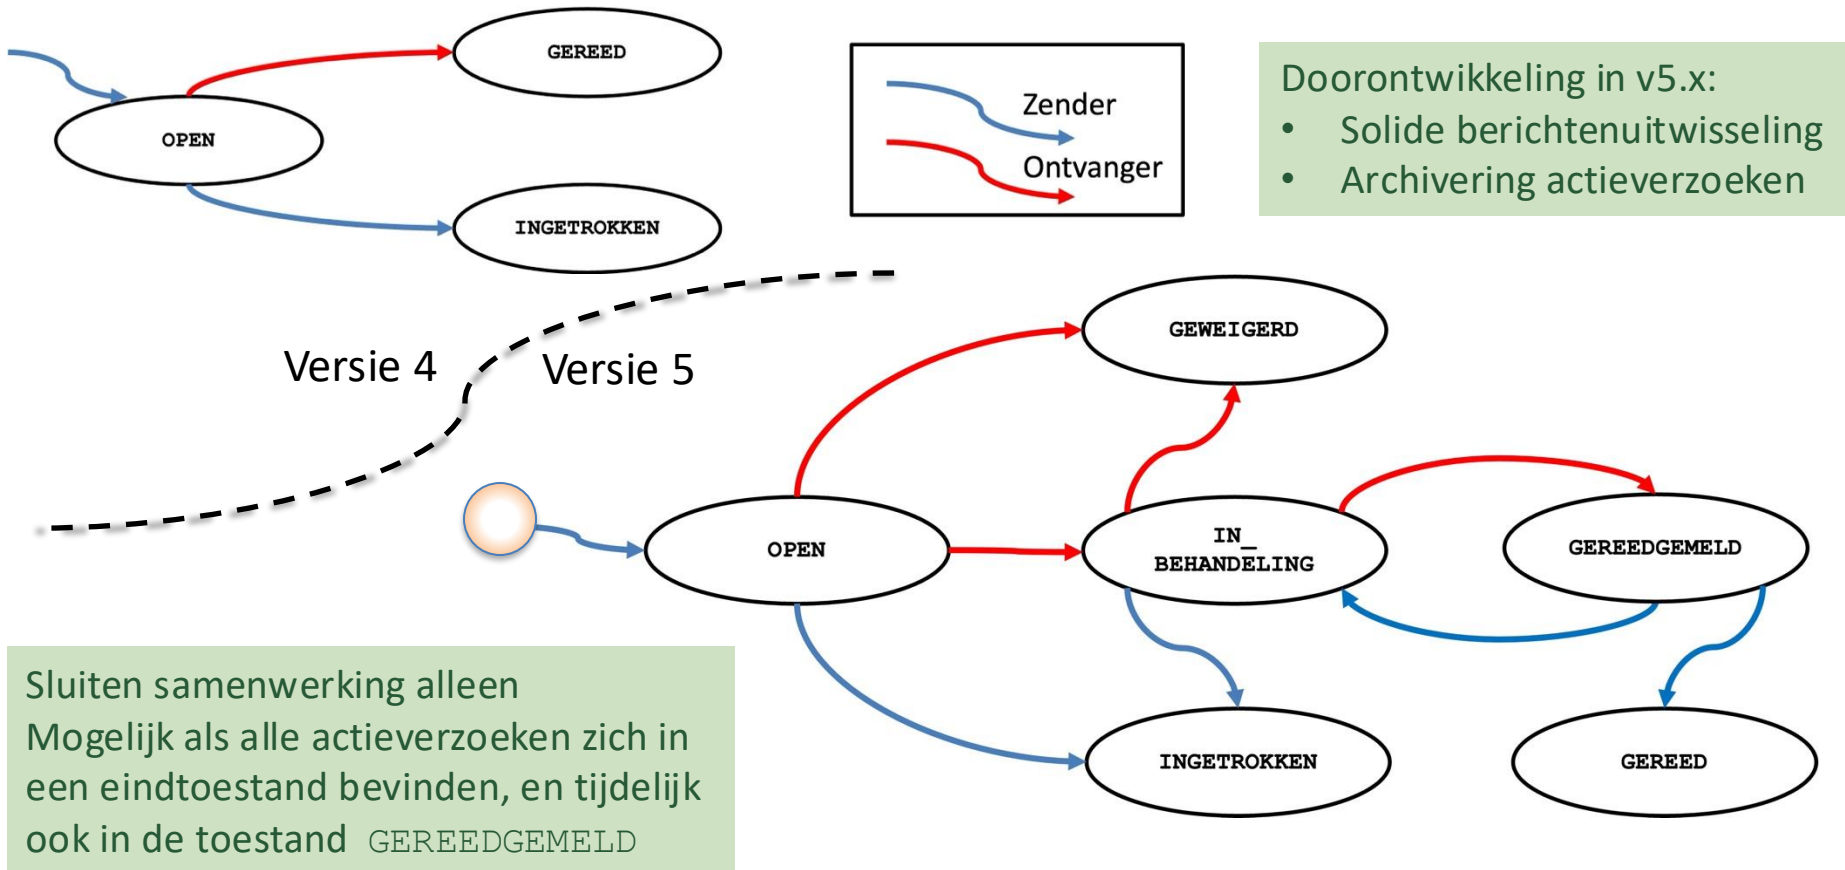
GEREED

OPEN

INGETROKKEN

Zender

Ontvanger

Doorontwikkeling in v5.x:
• Solide berichtenuitwisseling
• Archivering actieverzoeken

Versie 4

Versie 5

GEWEIGERD

OPEN

IN_
BEHANDELING

GEREEDGEMELD

INGETROKKEN

GEREED

Sluiten samenwerking alleen Mogelijk als alle actieverzoeken zich in een eindtoestand bevinden, en tijdelijk ook in de toestand GEREEDGEMELD